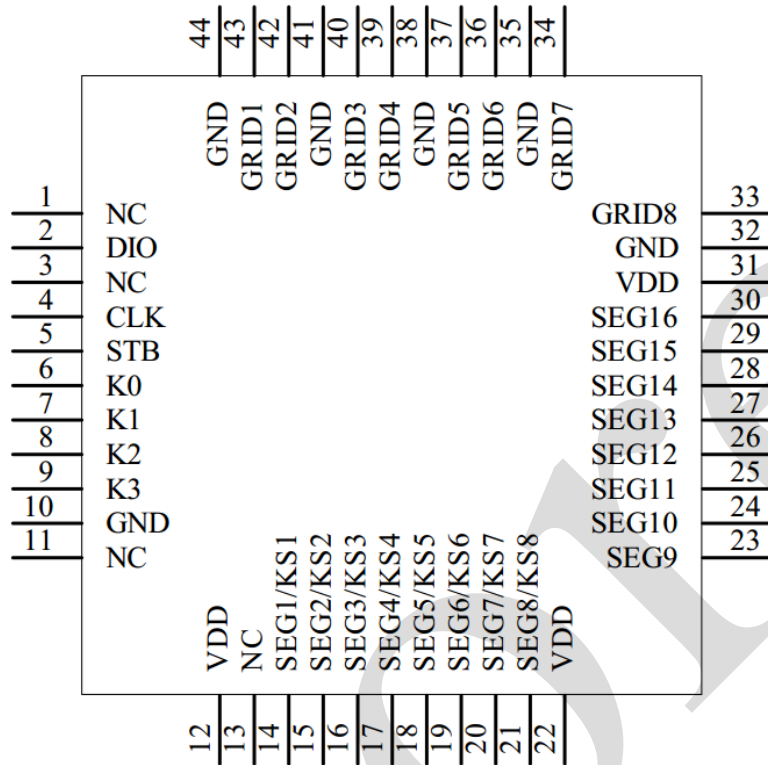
44 43 42 41 40 39 38 37 36 35 34
GND GRID1 GRID2 GND GRID3 GRID4 GND GRID5 GRID6 GND GRID7

1 NC
2 DIO
3 NC
4 CLK
5 STB
6 K0
7 K1
8 K2
9 K3
10 GND
11 NC

GRID8 33
GND 32
VDD 31
SEG16 30
SEG15 29
SEG14 28
SEG13 27
SEG12 26
SEG11 25
SEG10 24
SEG9 23

VDD NC SEG1/KS1 SEG2/KS2 SEG3/KS3 SEG4/KS4 SEG5/KS5 SEG6/KS6 SEG7/KS7 SEG8/KS8 VDD
12 13 14 15 16 17 18 19 20 21 22